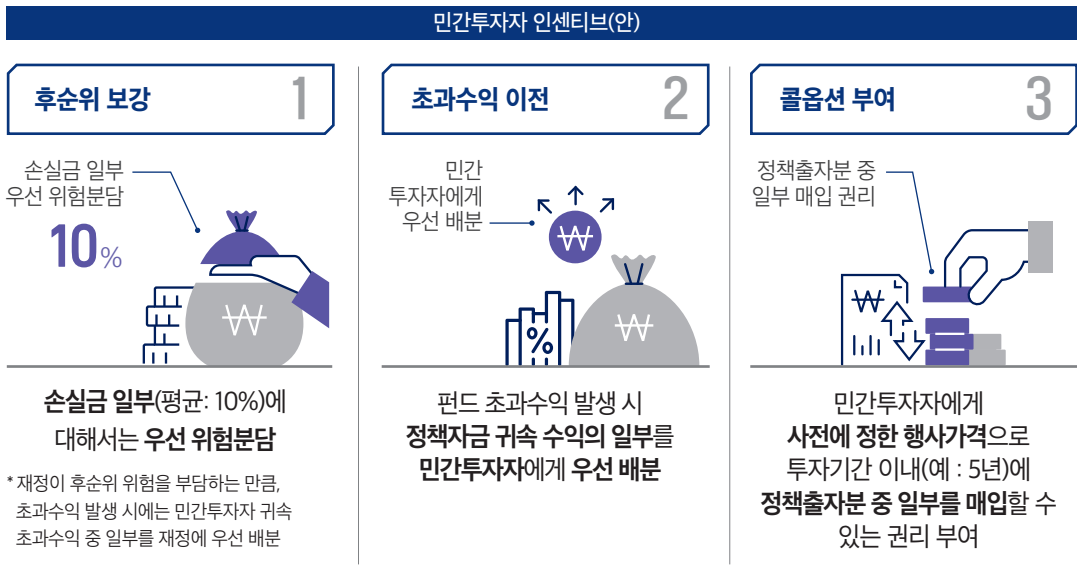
민간투자자 인센티브(안)

후순위 보강 1

손실금 일부 우선 위험분담

10%

₩

손실금 일부(평균: 10%)에 대해서는 우선 위험분담

* 재정이 후순위 위험을 부담하는 만큼, 초과수익 발생 시에는 민간투자자 귀속 초과수익 중 일부를 재정에 우선 배분

초과수익 이전 2

민간 투자자에게 우선 배분

₩

%

₩

펀드 초과수익 발생 시 정책자금 귀속 수익의 일부를 민간투자자에게 우선 배분

콜옵션 부여 3

정책출자분 중 일부 매입 권리

₩

민간투자자에게 사전에 정한 행사가격으로 투자기간 이내(예 : 5년)에 정책출자분 중 일부를 매입할 수 있는 권리 부여